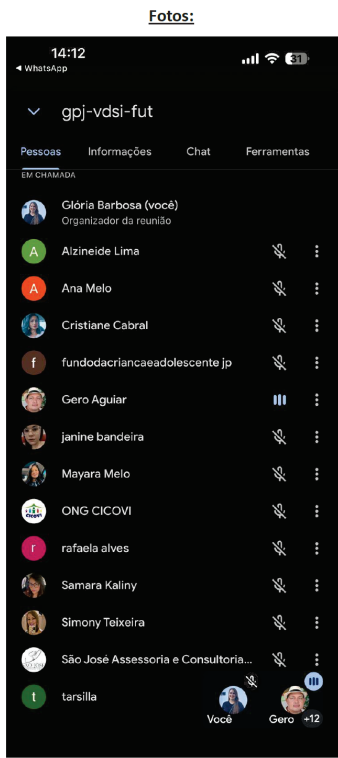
Fotos:

14:12
◂ WhatsApp
31

gpj-vdsi-fut

Pessoas Informações Chat Ferramentas

EM CHAMADA

Glória Barbosa (você)
Organizador da reunião

A Alzineide Lima

A Ana Melo

Cristiane Cabral

f fundodacriancaeadolescente jp

Gero Aguiar

janine bandeira

Mayara Melo

ONG CICOVI

r rafaela alves

Samara Kaliny

Simony Teixeira

São José Assessoria e Consultoria...

t tarsilla

Você Gero +12